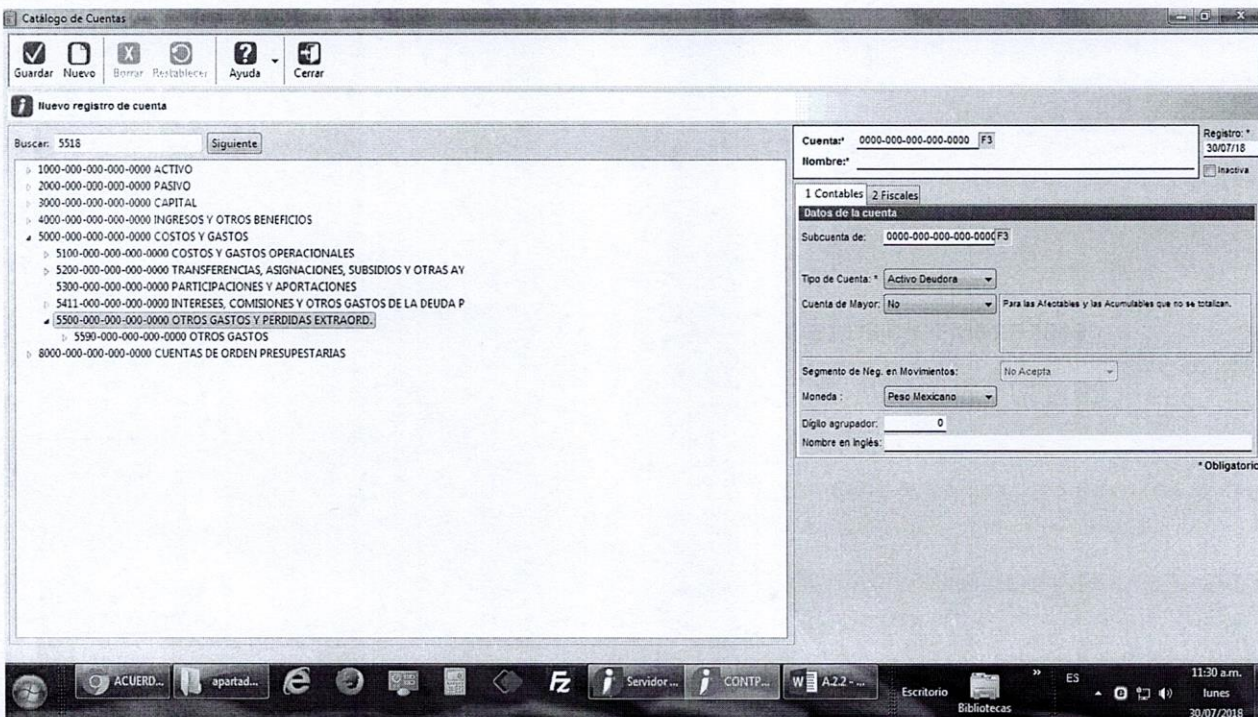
Catálogo de Cuentas

Guardar Nuevo Borrar Restablecer Ayuda Cerrar

Nuevo registro de cuenta

Buscar: 5518 Siguiente

1000-000-000-000-0000 ACTIVO
2000-000-000-000-0000 PASIVO
3000-000-000-000-0000 CAPITAL
4000-000-000-000-0000 INGRESOS Y OTROS BENEFICIOS
5000-000-000-000-0000 COSTOS Y GASTOS
5100-000-000-000-0000 COSTOS Y GASTOS OPERACIONALES
5200-000-000-000-0000 TRANSFERENCIAS, ASIGNACIONES, SUBSIDIOS Y OTRAS AY
5300-000-000-000-0000 PARTICIPACIONES Y APORTACIONES
5411-000-000-000-0000 INTERESES, COMISIONES Y OTROS GASTOS DE LA DEUDA P
5500-000-000-000-0000 OTROS GASTOS Y PERDIDAS EXTRAORD.
5590-000-000-000-0000 OTROS GASTOS
8000-000-000-000-0000 CUENTAS DE ORDEN PRESUPESTARIAS

Cuenta:* 0000-000-000-000-0000 F3
Nombre:*
Registro: * 30/07/18
Inactiva

1 Contables 2 Fiscales
Datos de la cuenta
Subcuenta de: 0000-000-000-000-0000 F3
Tipo de Cuenta: * Activo Deudora
Cuenta de Mayor: No
Para las Afectables y las Acumulables que no se totalizan.
Segmento de Neg. en Movimientos: No Acepta
Moneda : Peso Mexicano
Digito agrupador: 0
Nombre en inglés:
* Obligatorio

ACUERD... apartad... Servidor... CONTP... A.2.2 - ... Escritorio Bibliotecas ES 11:30 a.m. lunes 30/07/2018